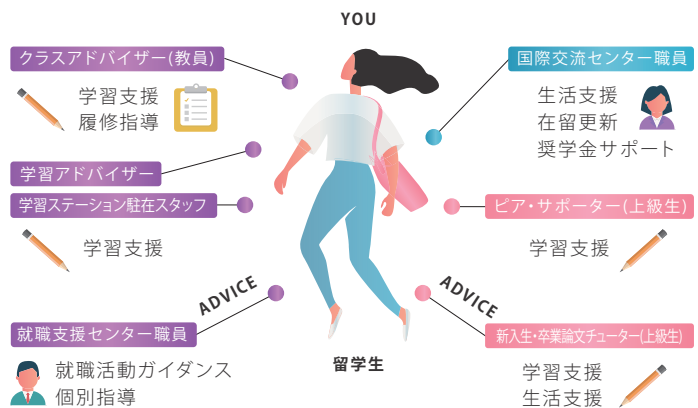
YOU

クラスアドバイザー(教員)

学習支援
履修指導

学習アドバイザー

学習ステーション駐在スタッフ

学習支援

ADVICE

就職支援センター職員

就職活動ガイダンス
個別指導

国際交流センター職員

生活支援
在留更新
奨学金サポート

ピア・サポーター(上級生)

学習支援

ADVICE

新入生・卒業論文チューター(上級生)

学習支援
生活支援

留学生